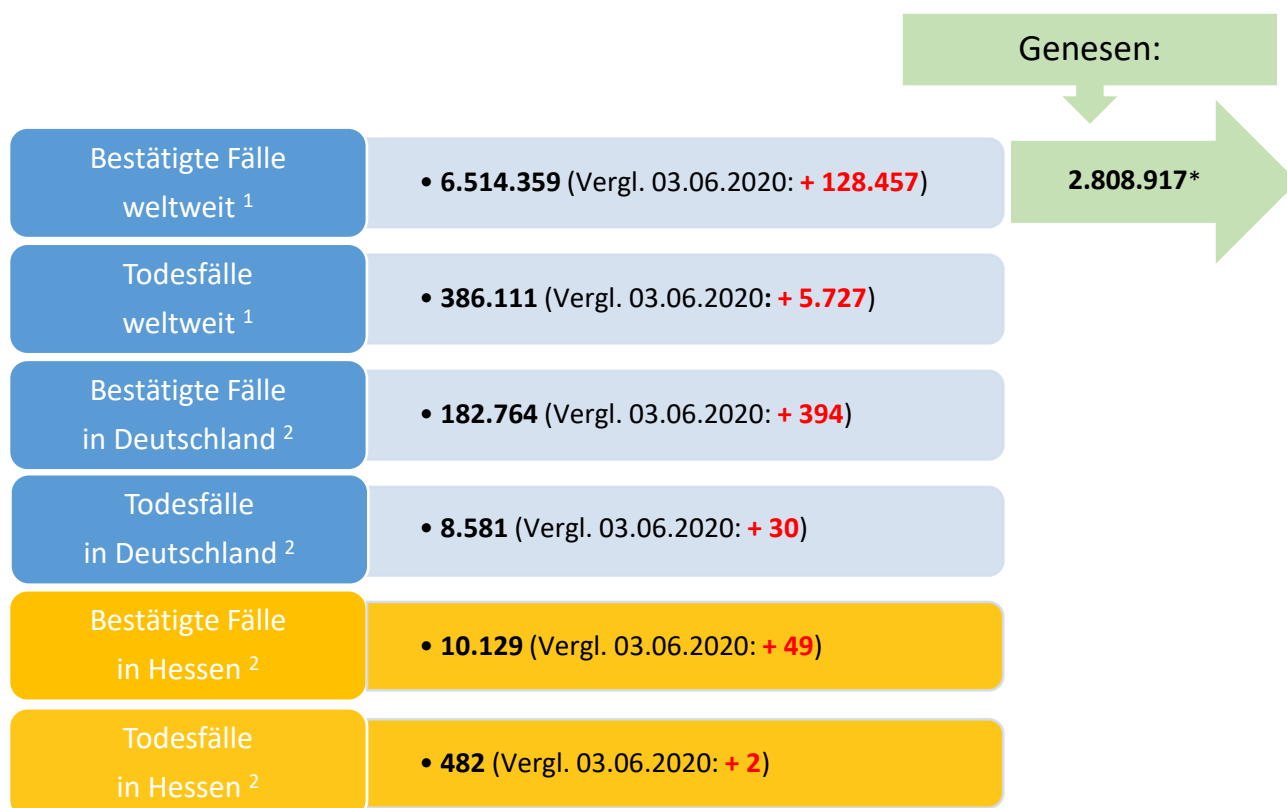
Genesen:

2.808.917*

Bestätigte Fälle weltweit $^1$

• **6.514.359** (Vergl. 03.06.2020: **+ 128.457**)

Todesfälle weltweit $^1$

• **386.111** (Vergl. 03.06.2020**: + 5.727**)

Bestätigte Fälle in Deutschland $^2$

• **182.764** (Vergl. 03.06.2020: **+ 394**)

Todesfälle in Deutschland $^2$

• **8.581** (Vergl. 03.06.2020: **+ 30**)

Bestätigte Fälle in Hessen $^2$

• **10.129** (Vergl. 03.06.2020: **+ 49**)

Todesfälle in Hessen $^2$

• **482** (Vergl. 03.06.2020: **+ 2**)